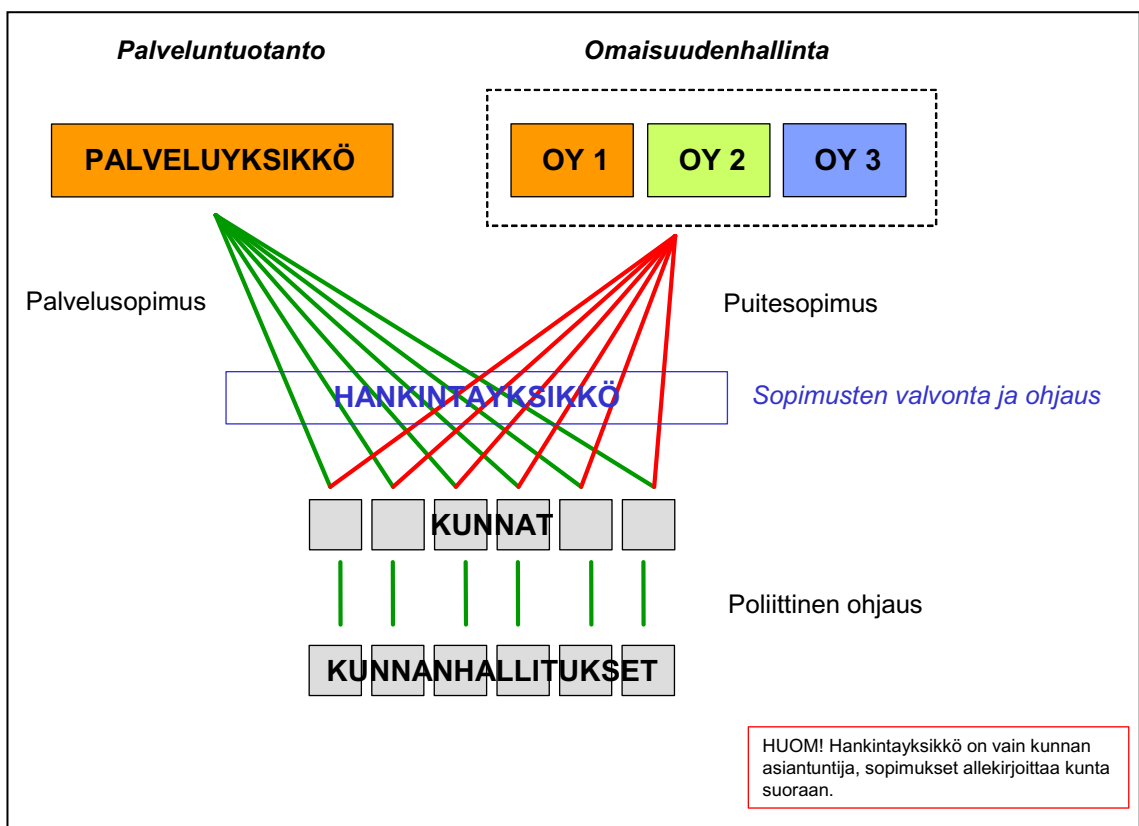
Palveluntuotanto

Omaisuudenhallinta

PALVELUYKSIKKÖ

OY 1

OY 2

OY 3

Palvelusopimus

Puitesopimus

HANKINTAYKSIKKÖ

Sopimusten valvonta ja ohjaus

KUNNAT

Poliittinen ohjaus

KUNNANHALLITUKSET

HUOM! Hankintayksikkö on vain kunnan asiantuntija, sopimukset allekirjoittaa kunta suoraan.